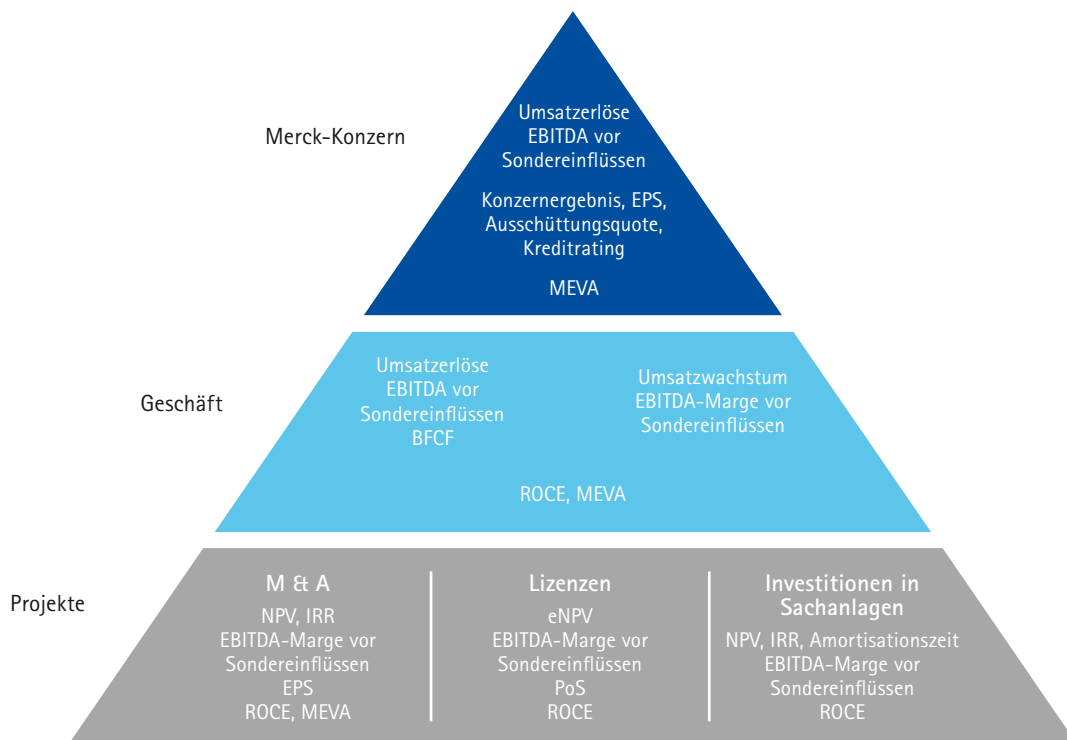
Merck-Konzern

Umsatzerlöse
EBITDA vor Sondereinflüssen

Konzernergebnis, EPS, Ausschüttungsquote, Kreditrating

MEVA

Geschäft

Umsatzerlöse
EBITDA vor Sondereinflüssen
BFCF

Umsatzwachstum
EBITDA-Marge vor Sondereinflüssen

ROCE, MEVA

Projekte

M & A
NPV, IRR
EBITDA-Marge vor Sondereinflüssen
EPS
ROCE, MEVA

Lizenzen
eNPV
EBITDA-Marge vor Sondereinflüssen
PoS
ROCE

Investitionen in Sachanlagen
NPV, IRR, Amortisationszeit
EBITDA-Marge vor Sondereinflüssen
ROCE